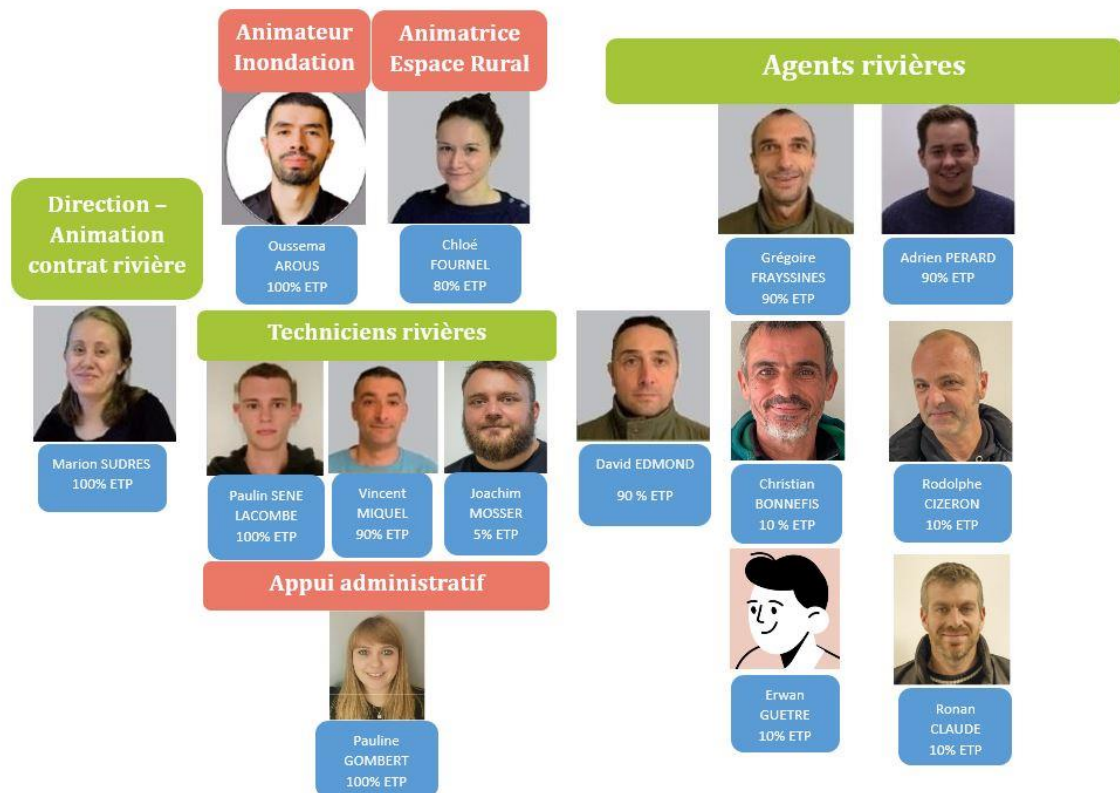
Animateur Inondation

Animatrice Espace Rural

Agents rivières

Direction – Animation contrat rivière

Oussema AROUS 100% ETP

Chloé FOURNEL 80% ETP

Grégoire FRAYSSINES 90% ETP

Adrien PERARD 90% ETP

Marion SUDRES 100% ETP

Techniciens rivières

Paulin SENE LACOMBE 100% ETP

Vincent MIQUEL 90% ETP

Joachim MOSSER 5% ETP

David EDMOND 90 % ETP

Christian BONNEFIS 10 % ETP

Rodolphe CIZERON 10% ETP

Appui administratif

Pauline GOMBERT 100% ETP

Erwan GUETRE 10% ETP

Ronan CLAUDE 10% ETP